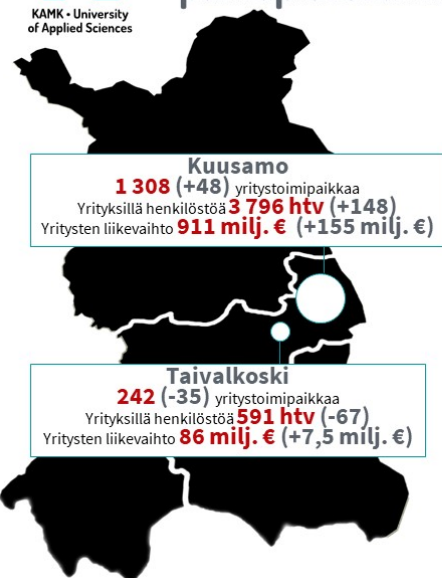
KAMK • University of Applied Sciences

Kuusamo
1 308 (+48) yritystoimipaikkaa
Yrityksillä henkilöstöä 3 796 htv (+148)
Yritysten liikevaihto 911 milj. € (+155 milj. €)

Taivalkoski
242 (-35) yritystoimipaikkaa
Yrityksillä henkilöstöä 591 htv (-67)
Yritysten liikevaihto 86 milj. € (+7,5 milj. €)